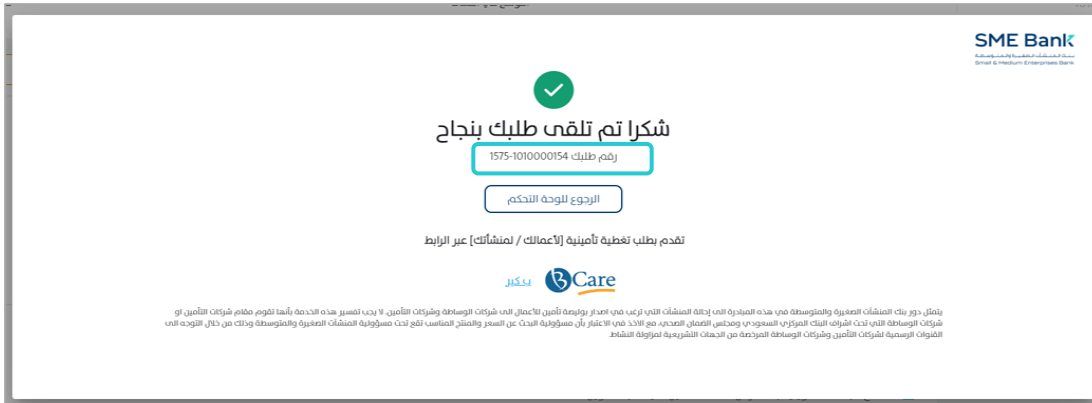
SME Bank
بنك المنشآت الصغيرة والمتوسطة
Small & Medium Enterprises Bank

شكرا تم تلقى طلبك بنجاح

رقم طلبك 1575-1010000154

الرجوع للوحة التحكم

تقدم بطلب تغطية تأمينية [لأعمالك / لمنشأتك] عبر الرابط

بيكير

Care

يتمثل دور بنك المنشآت الصغيرة والمتوسطة في هذه المبادرة الى إحالة المنشآت التي ترغب في اصدار بوليصة تأمين للأعمال الى شركات الوساطة وشركات التأمين. لا يجب تفسير هذه الخدمة بأنها تقوم مقام شركات التأمين او شركات الوساطة التي تحت اشراف البنك المركزي السعودي ومجلس الضمان الصحي. مع الاخذ في الاعتبار بأن مسؤولية البحث عن السعر والمنتج المناسب تقع تحت مسؤولية المنشآت الصغيرة والمتوسطة وذلك من خلال التوجه الى القنوات الرسمية لشركات التأمين وشركات الوساطة المرخصة من الجهات التشريعية لمزاولة النشاط.